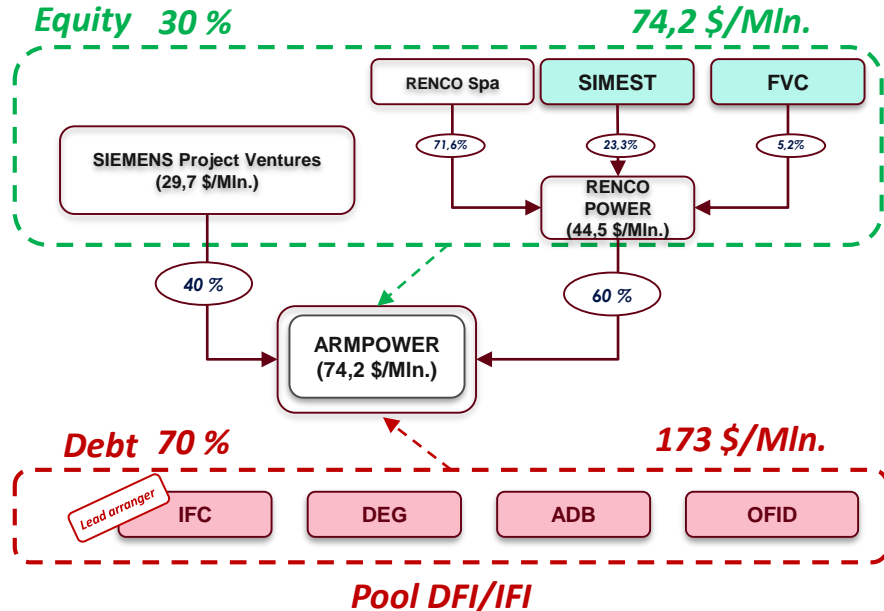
Equity 30 %

74,2 $/Mln.

RENCO Spa

SIMEST

FVC

SIEMENS Project Ventures
(29,7 $/Mln.)

71,6%

23,3%

5,2%

RENCO POWER
(44,5 $/Mln.)

40 %

60 %

ARMPOWER
(74,2 $/Mln.)

Debt 70 %

173 $/Mln.

Lead arranger

IFC

DEG

ADB

OFID

Pool DFI/IFI